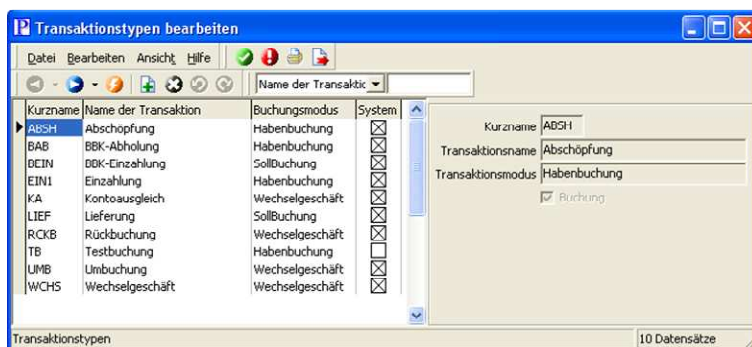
Transaktionstypen bearbeiten

Datei Bearbeiten Ansicht Hilfe

Name der Transaktic

| Kurzname | Name der Transaktion | Buchungsmodus | System |
|---|---|---|---|
| ABSH | Abschöpfung | Habenbuchung | ☒ |
| BAB | BBK-Abholung | Habenbuchung | ☒ |
| BEIN | BBK-Einzahlung | SollBuchung | ☒ |
| EIN1 | Einzahlung | Habenbuchung | ☒ |
| KA | Kontoausgleich | Wechselgeschäft | ☒ |
| LIEF | Lieferung | SollBuchung | ☒ |
| RCKB | Rückbuchung | Wechselgeschäft | ☒ |
| TB | Testbuchung | Habenbuchung | ☐ |
| UMB | Umbuchung | Wechselgeschäft | ☒ |
| WCHS | Wechselgeschäft | Wechselgeschäft | ☒ |

Kurzname ABSH
Transaktionsname Abschöpfung
Transaktionsmodus Habenbuchung
Buchung

Transaktionstypen
10 Datensätze